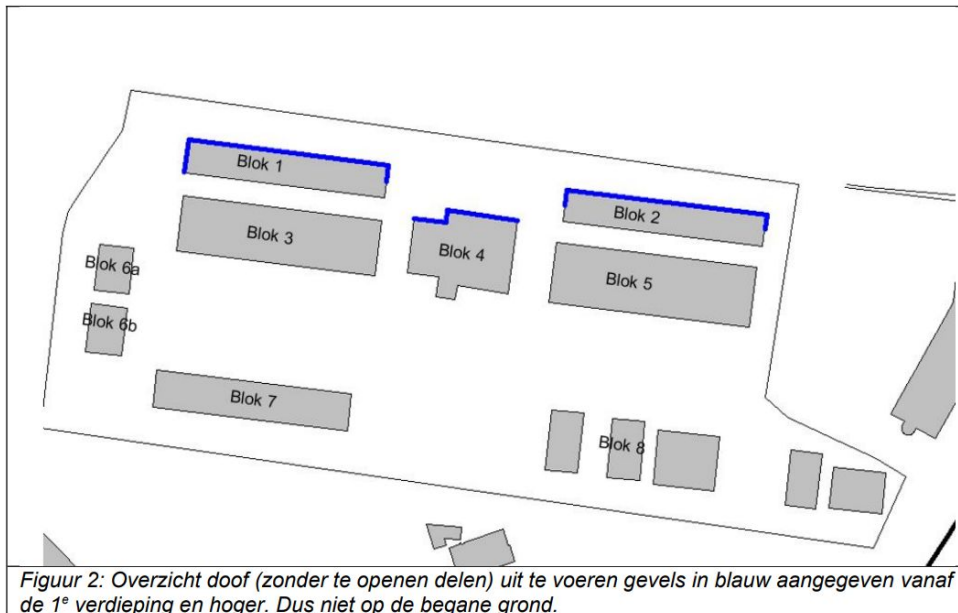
Blok 1

Blok 2

Blok 3

Blok 4

Blok 5

Blok 6a

Blok 6b

Blok 7

Blok 8

Figuur 2: Overzicht doof (zonder te openen delen) uit te voeren gevels in blauw aangegeven vanaf de 1$^e$ verdieping en hoger. Dus niet op de begane grond.